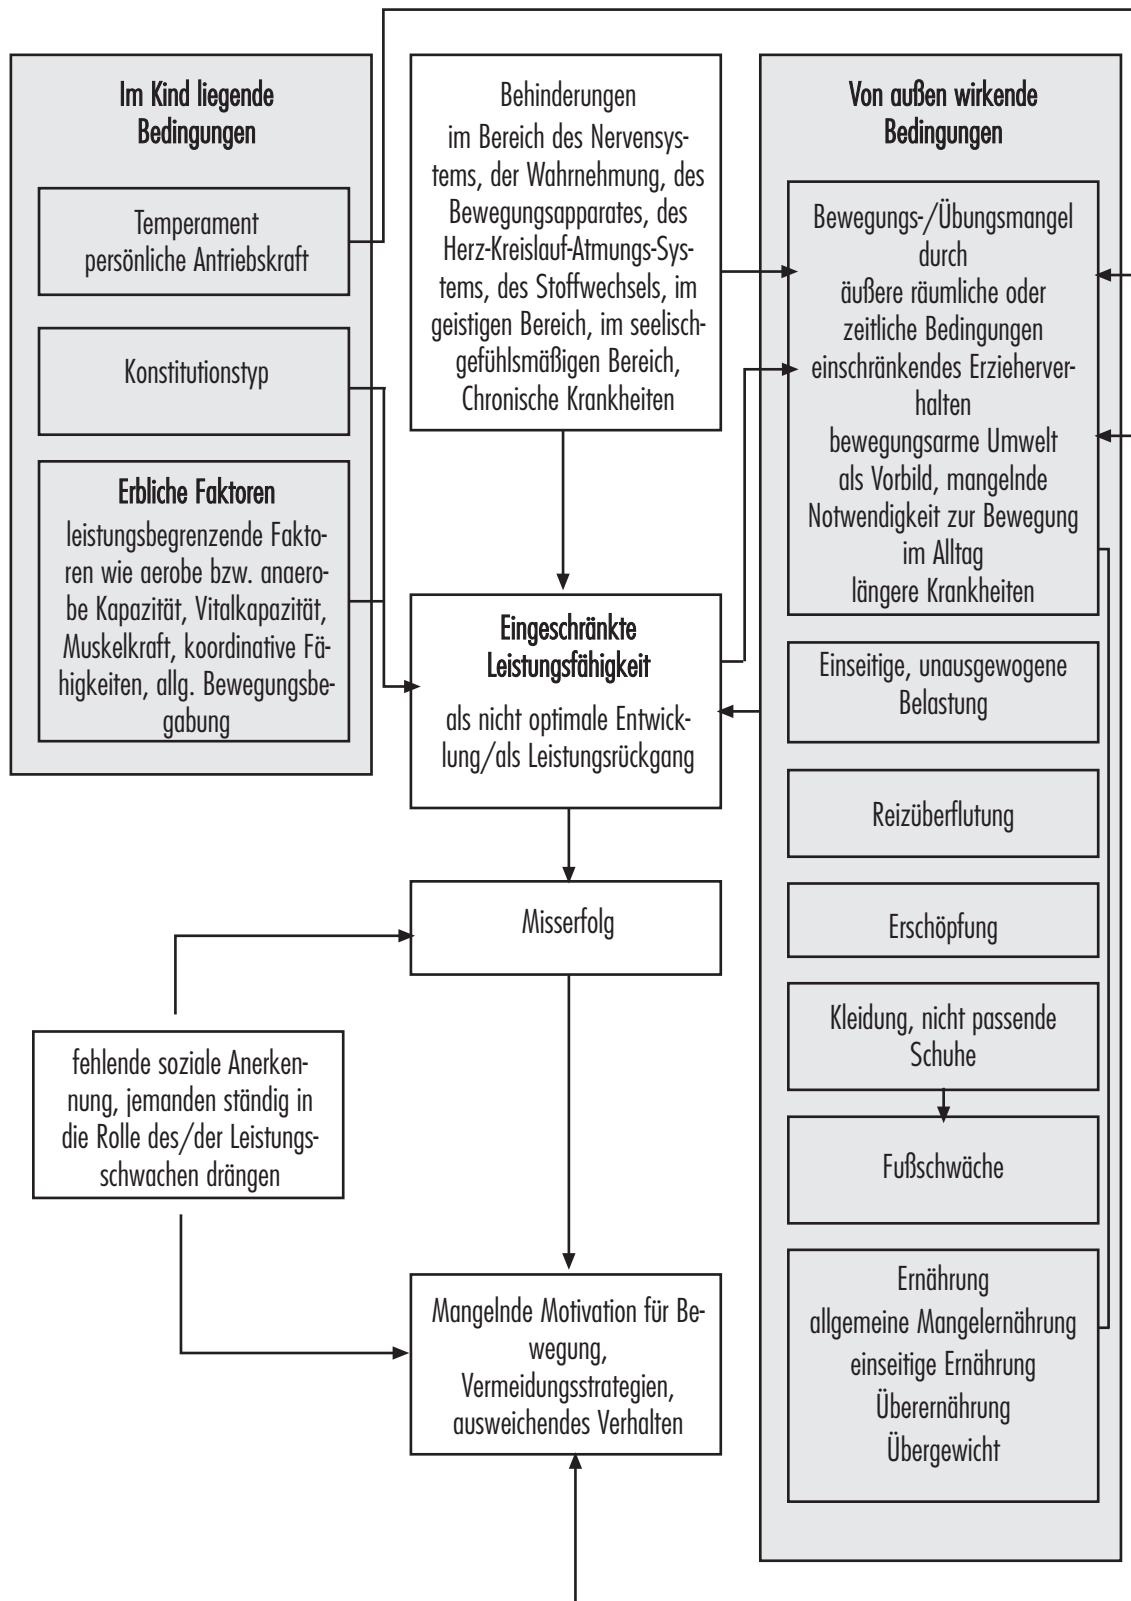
Im Kind liegende Bedingungen

Temperament persönliche Antriebskraft

Konstitutionstyp

Erbliche Faktoren
leistungsbegrenzende Faktoren wie aerobe bzw. anaerobe Kapazität, Vitalkapazität, Muskelkraft, koordinative Fähigkeiten, allg. Bewegungsbegabung

Behinderungen im Bereich des Nervensystems, der Wahrnehmung, des Bewegungsapparates, des Herz-Kreislauf-Atmungs-Systems, des Stoffwechsels, im geistigen Bereich, im seelisch-gefühlsmäßigen Bereich, Chronische Krankheiten

Eingeschränkte Leistungsfähigkeit
als nicht optimale Entwicklung/als Leistungsrückgang

Misserfolg

fehlende soziale Anerkennung, jemanden ständig in die Rolle des/der Leistungsschwachen drängen

Mangelnde Motivation für Bewegung, Vermeidungsstrategien, ausweichendes Verhalten

Von außen wirkende Bedingungen

Bewegungs-/Übungsmangel durch äußere räumliche oder zeitliche Bedingungen einschränkendes Erzieherverhalten bewegungsarme Umwelt als Vorbild, mangelnde Notwendigkeit zur Bewegung im Alltag längere Krankheiten

Einseitige, unausgewogene Belastung

Reizüberflutung

Erschöpfung

Kleidung, nicht passende Schuhe

Fußschwäche

Ernährung
allgemeine Mangelernährung
einseitige Ernährung
Überernährung
Übergewicht